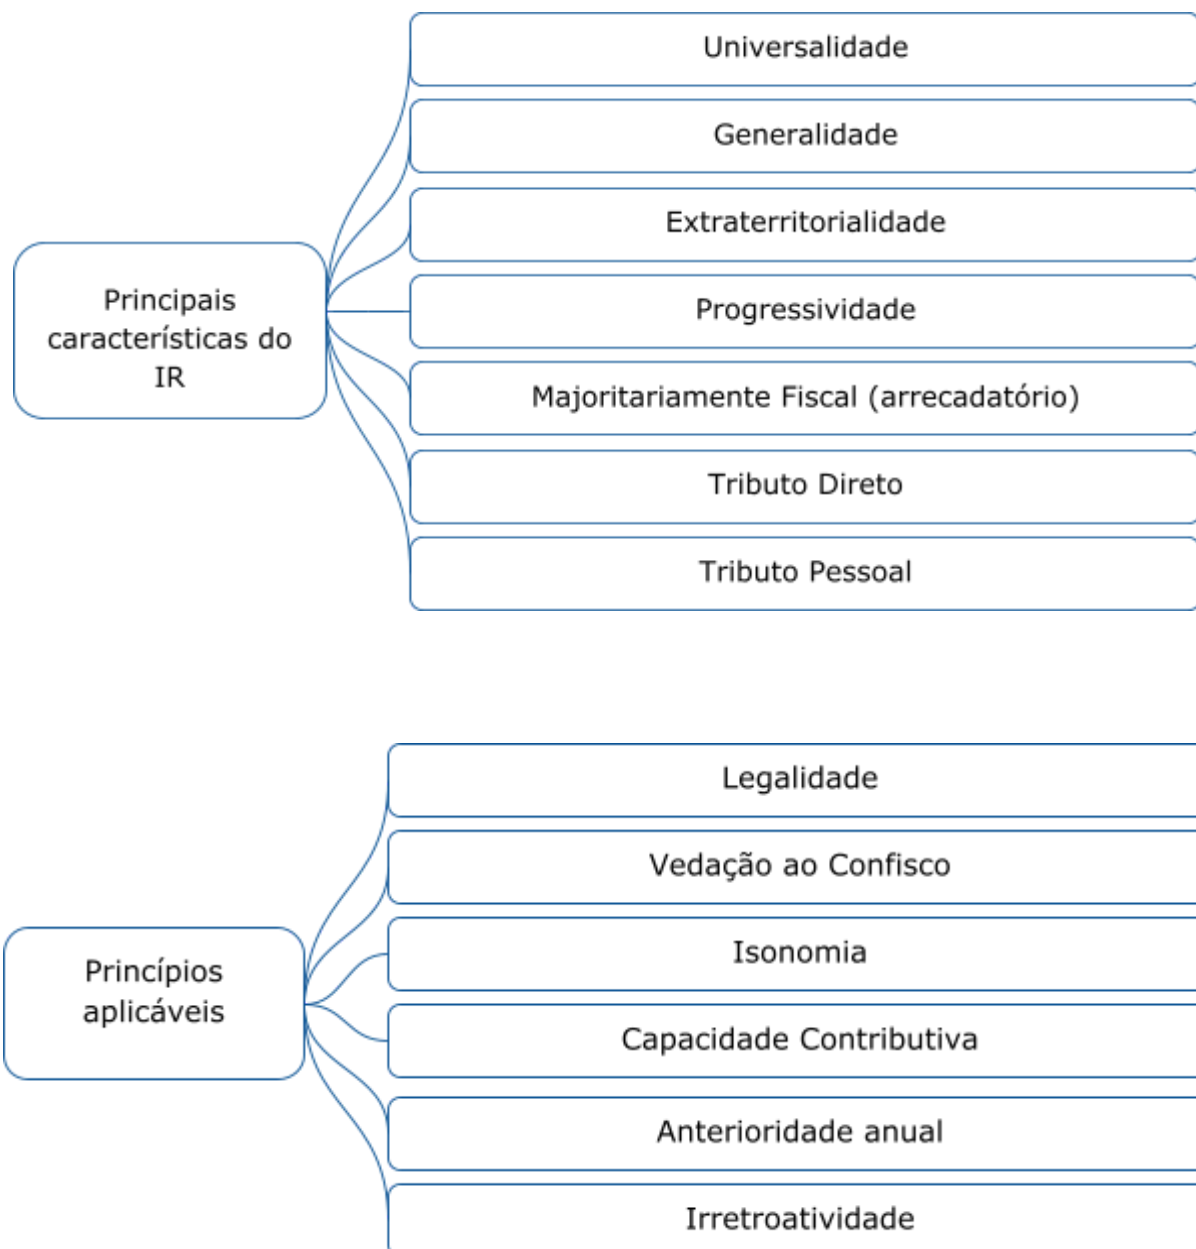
Principais características do IR

Universalidade

Generalidade

Extraterritorialidade

Progressividade

Majoritariamente Fiscal (arrecadatório)

Tributo Direto

Tributo Pessoal

Princípios aplicáveis

Legalidade

Vedação ao Confisco

Isonomia

Capacidade Contributiva

Anterioridade anual

Irretroatividade